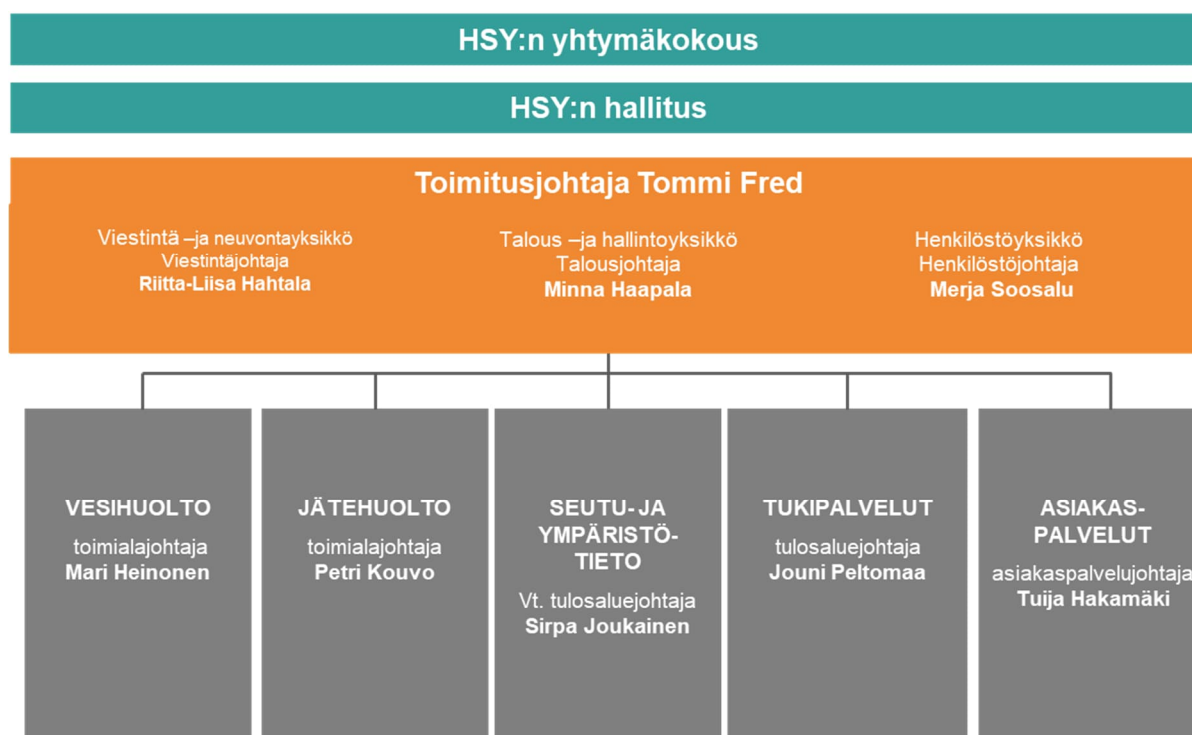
HSY:n yhtymäkokous

HSY:n hallitus

Toimitusjohtaja Tommi Fred

Viestintä –ja neuvontayksikkö
Viestintäjohtaja
Riitta-Liisa Hahtala

Talous –ja hallintoyksikkö
Talousjohtaja
Minna Haapala

Henkilöstöyksikkö
Henkilöstöjohtaja
Merja Soosalu

VESIHUOLTO
toimialajohtaja
Mari Heinonen

JÄTEHUOLTO
toimialajohtaja
Petri Kouvo

SEUTU- JA YMPÄRISTÖTIETO
Vt. tulosaluejohtaja
Sirpa Joukainen

TUKIPALVELUT
tulosaluejohtaja
Jouni Peltomaa

ASIAKAS-PALVELUT
asiakaspalvelujohtaja
Tuija Hakamäki